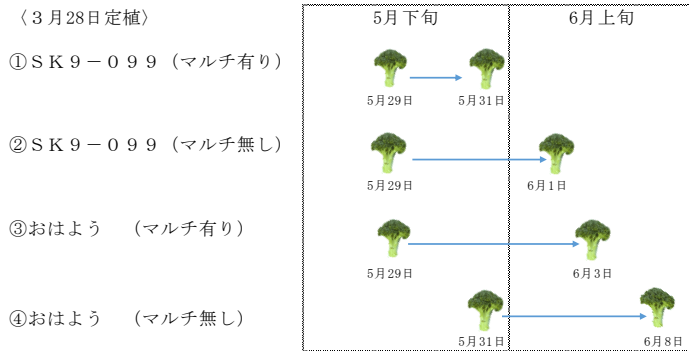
〈３月28日定植〉

| | 5月下旬 | 6月上旬 |
|---|---|---|
| ①ＳＫ９－０９９（マルチ有り） | 5月29日 → 5月31日 | |
| ②ＳＫ９－０９９（マルチ無し） | 5月29日 → | 6月１日 |
| ③おはよう　（マルチ有り） | 5月29日 → | 6月３日 |
| ④おはよう　（マルチ無し） | 5月31日 → | 6月８日 |